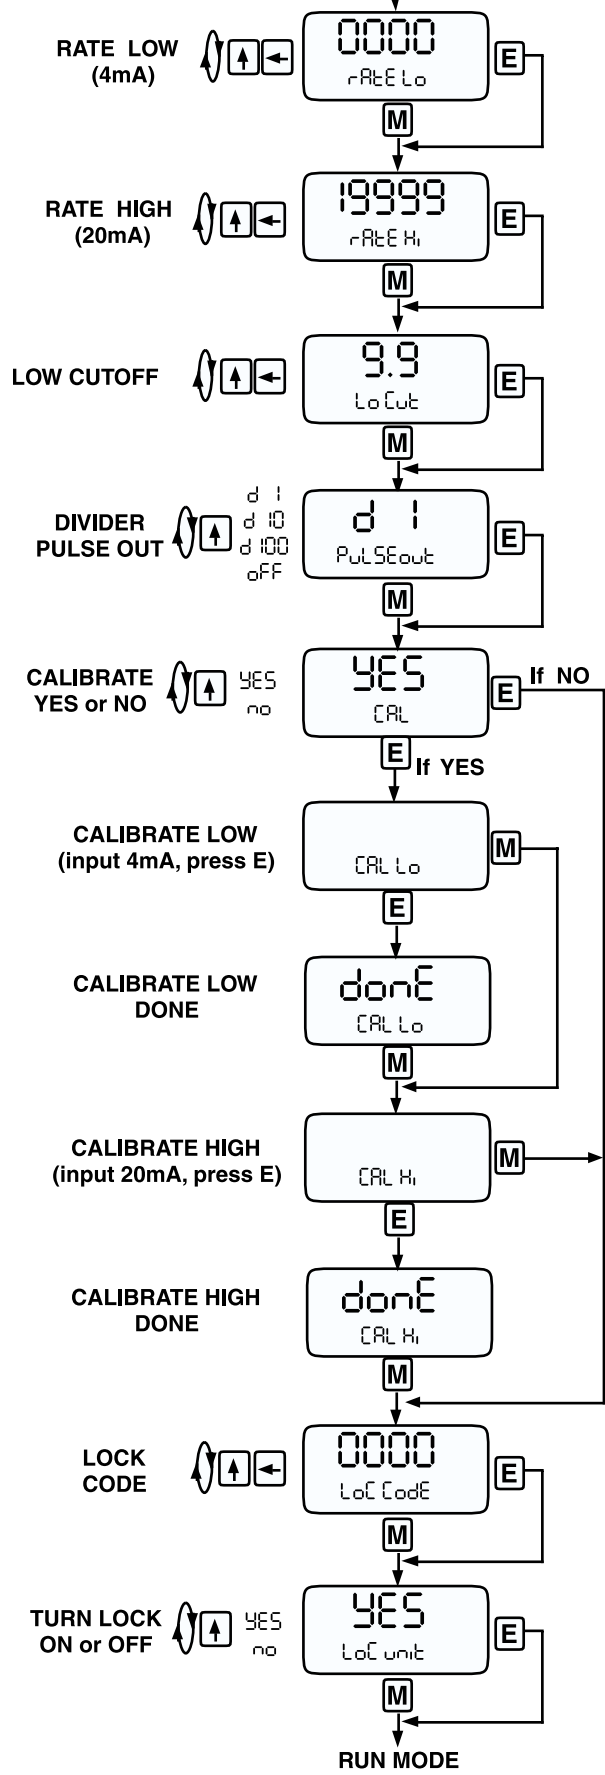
RATE LOW (4mA)
0000
rAtE Lo
E
M

RATE HIGH (20mA)
19999
rAtE Hi
E
M

LOW CUTOFF
9.9
Lo Cut
E
M

DIVIDER PULSE OUT
d 1
d 10
d 100
oFF
d 1
PuLSEout
E
M

CALIBRATE YES or NO
YES
no
YES
CAL
E
If NO
E
If YES

CALIBRATE LOW (input 4mA, press E)
CAL Lo
M
E

CALIBRATE LOW DONE
donE
CAL Lo
M

CALIBRATE HIGH (input 20mA, press E)
CAL Hi
M
E

CALIBRATE HIGH DONE
donE
CAL Hi
M

LOCK CODE
0000
LoC CodE
E
M

TURN LOCK ON or OFF
YES
no
YES
LoC unit
E
M

RUN MODE